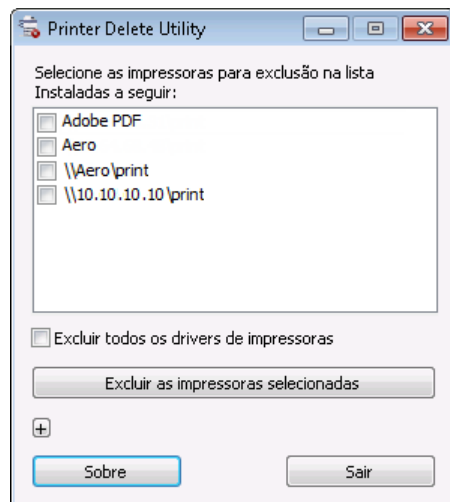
Printer Delete Utility

Selecione as impressoras para exclusão na lista Instaladas a seguir:

Adobe PDF
Aero
\\Aero\print
\\10.10.10.10\print

Excluir todos os drivers de impressoras

Excluir as impressoras selecionadas

+

Sobre

Sair